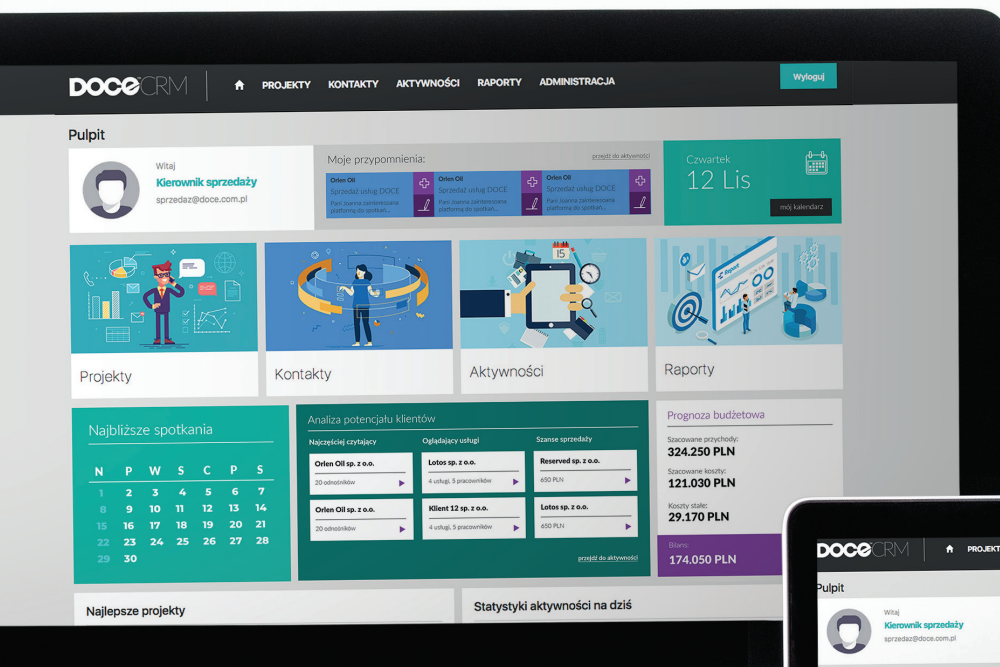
DOCECRM PROJEKTY KONTAKTY AKTYWNOŚCI RAPORTY ADMINISTRACJA Wyloguj

Pulpit

Witaj
Kierownik sprzedaży
sprzedaz@doce.com.pl

Moje przypomnienia:
przejdź do aktywności

Orlen Oil
Sprzedaż usług DOCE
Pani Joanna zainteresowana platformą do spotkań...

Orlen Oil
Sprzedaż usług DOCE
Pani Joanna zainteresowana platformą do spotkań...

Orlen Oil
Sprzedaż usług DOCE
Pani Joanna zainteresowana platformą do spotkań...

Czwartek
12 Lis
mój kalendarz

Projekty

Kontakty

Aktywności

Raporty

Najbliższe spotkania

| N | P | W | Ś | C | P | S |
|---|---|---|---|---|---|---|
| 1 | 2 | 3 | 4 | 5 | 6 | 7 |
| 8 | 9 | 10 | 11 | 12 | 13 | 14 |
| 15 | 16 | 17 | 18 | 19 | 20 | 21 |
| 22 | 23 | 24 | 25 | 26 | 27 | 28 |
| 29 | 30 | | | | | |

Analiza potencjału klientów

Najczęściej czytający
Orlen Oil sp. z o.o.
20 odnośników
Orlen Oil sp. z o.o.
20 odnośników

Oglądający usługi
Lotos sp. z o.o.
4 usługi, 5 pracowników
Klient 12 sp. z o.o.
4 usługi, 5 pracowników

Szanse sprzedaży
Reserved sp. z o.o.
650 PLN
Lotos sp. z o.o.
650 PLN

przejdź do aktywności

Prognoza budżetowa
Szacowane przychody:
324.250 PLN
Szacowane koszty:
121.030 PLN
Koszty stałe:
29.170 PLN
Bilans:
174.050 PLN

Najlepsze projekty

Statystyki aktywności na dziś

DOCECRM PROJEKTY
Pulpit
Witaj
Kierownik sprzedaży
sprzedaz@doce.com.pl